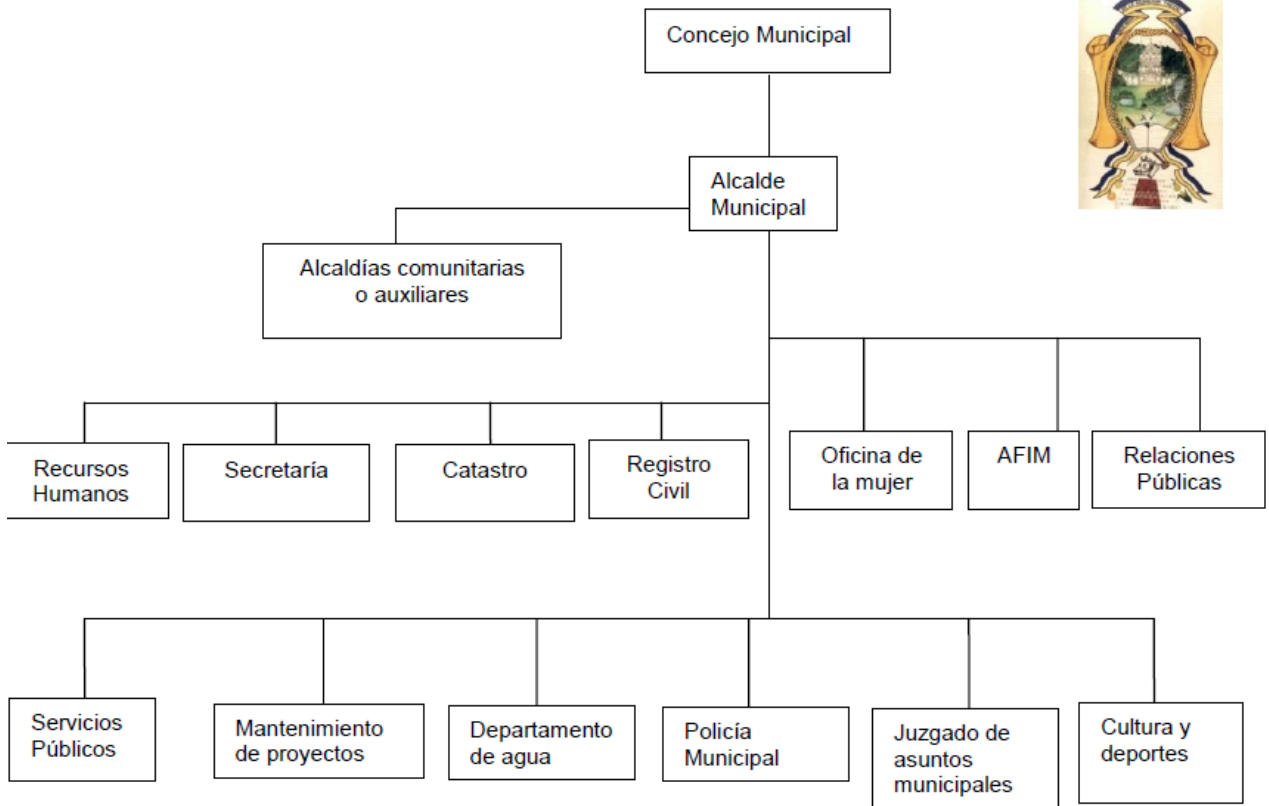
Concejo Municipal

Alcalde Municipal

Alcaldías comunitarias o auxiliares

Recursos Humanos

Secretaría

Catastro

Registro Civil

Oficina de la mujer

AFIM

Relaciones Públicas

Servicios Públicos

Mantenimiento de proyectos

Departamento de agua

Policía Municipal

Juzgado de asuntos municipales

Cultura y deportes